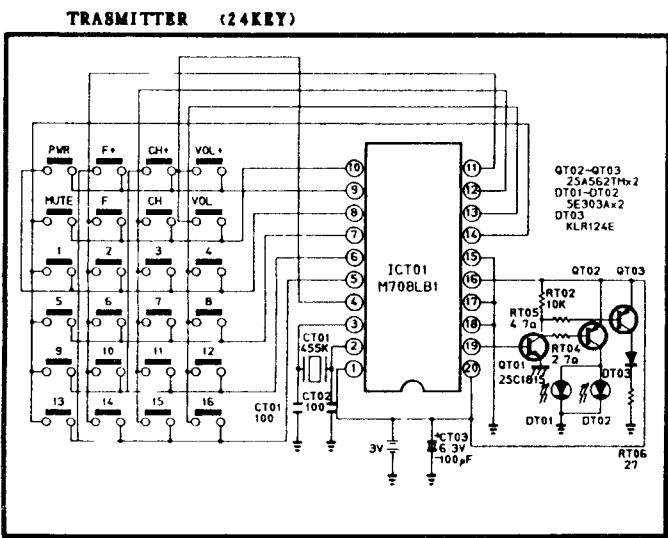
TRASMITTER (24KEY)

PWR
F+
CH+
VOL+
MUTE
F
CH
VOL
1
2
3
4
5
6
7
8
9
10
11
12
13
14
15
16

10
9
8
7
6
5
4
3
2
1
11
12
13
14
15
16
17
18
19
20

ICT01
M708LB1

QT02-QT03
2SA562TMx2
DT01-DT02
SE303Ax2
DT03
KLR124E

QT02
QT03
RT02
10K
RT05
4 7Ω
RT04
2 7Ω
QT01
2SC1815
DT03
DT01
DT02
RT06
27

CT01
455K
CT02
100
CT01
100
3V
CT03
6 3V
100μF